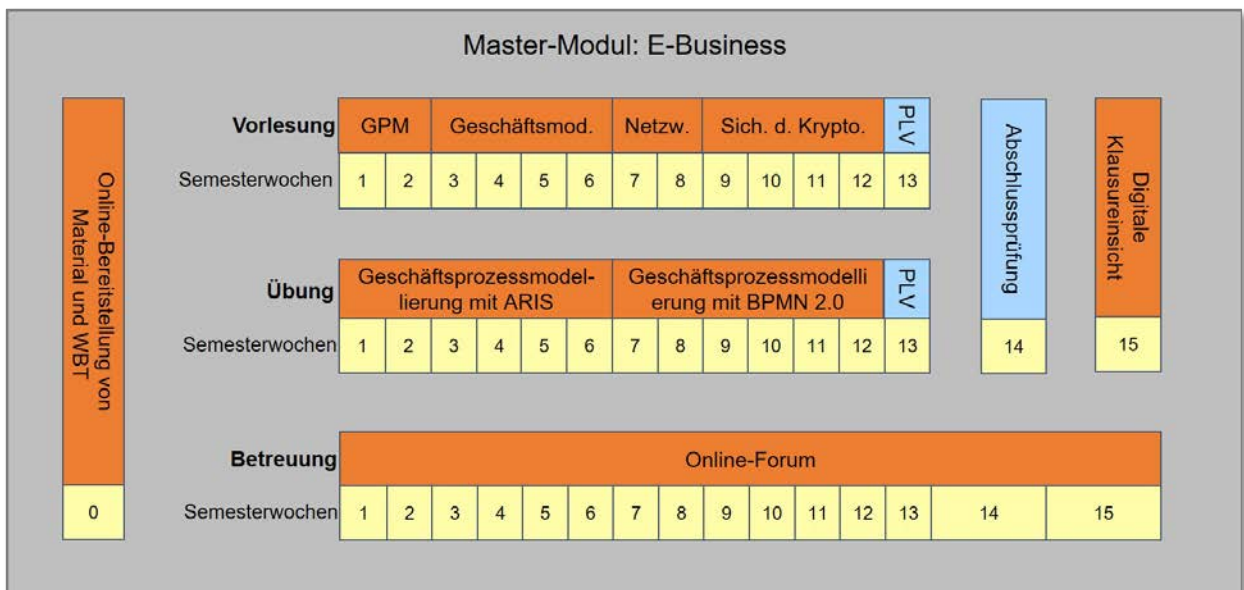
Master-Modul: E-Business

Online-Bereitstellung von Material und WBT

0

| Vorlesung | GPM | | Geschäftsmod. | | | | Netzw. | | Sich. d. Krypto. | | | | PLV |
|---|---|---|---|---|---|---|---|---|---|---|---|---|---|
| Semesterwochen | 1 | 2 | 3 | 4 | 5 | 6 | 7 | 8 | 9 | 10 | 11 | 12 | 13 |

| Übung | Geschäftsprozessmodellierung mit ARIS | | | | | | Geschäftsprozessmodellierung mit BPMN 2.0 | | | | | | PLV |
|---|---|---|---|---|---|---|---|---|---|---|---|---|---|
| Semesterwochen | 1 | 2 | 3 | 4 | 5 | 6 | 7 | 8 | 9 | 10 | 11 | 12 | 13 |

Abschlussprüfung

14

Digitale Klausureinsicht

15

| Betreuung | Online-Forum | | | | | | | | | | | | | | |
|---|---|---|---|---|---|---|---|---|---|---|---|---|---|---|---|
| Semesterwochen | 1 | 2 | 3 | 4 | 5 | 6 | 7 | 8 | 9 | 10 | 11 | 12 | 13 | 14 | 15 |